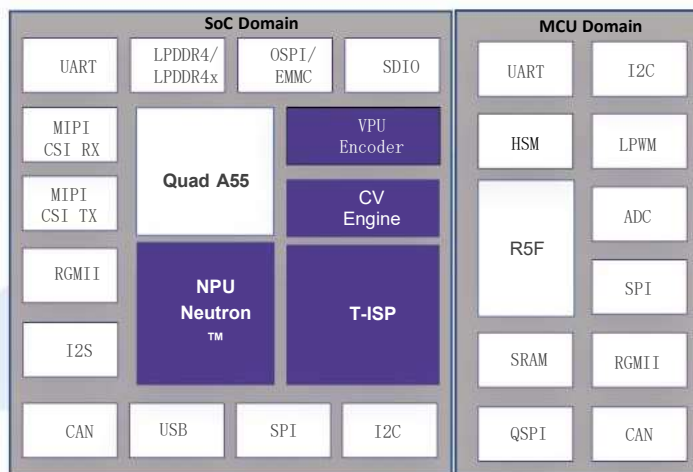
SoC Domain

UART

LPDDR4/ LPDDR4x

OSPI/ EMMC

SDIO

MIPI CSI RX

Quad A55

VPU Encoder

MIPI CSI TX

CV Engine

RGMII

NPU Neutron ™

T-ISP

I2S

CAN

USB

SPI

I2C

MCU Domain

UART

I2C

HSM

LPWM

R5F

ADC

SPI

SRAM

RGMII

QSPI

CAN